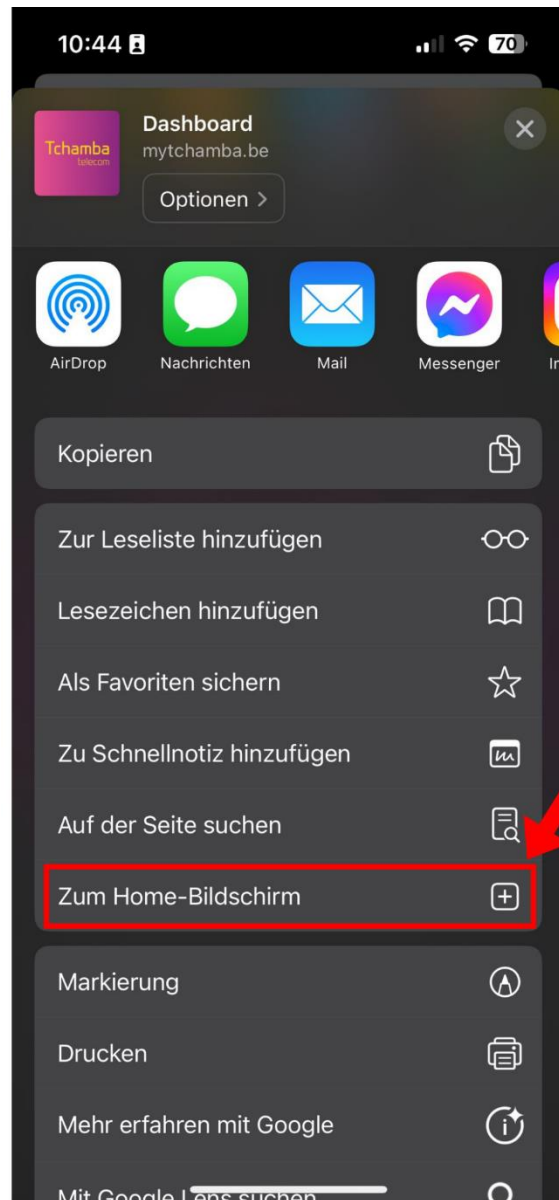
10:44

70

Tchamba telecom

Dashboard
mytchamba.be

Optionen >

AirDrop

Nachrichten

Mail

Messenger

In

Kopieren

Zur Leseliste hinzufügen

Lesezeichen hinzufügen

Als Favoriten sichern

Zu Schnellnotiz hinzufügen

Auf der Seite suchen

Zum Home-Bildschirm

Markierung

Drucken

Mehr erfahren mit Google

Mit Google L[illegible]ns suchen